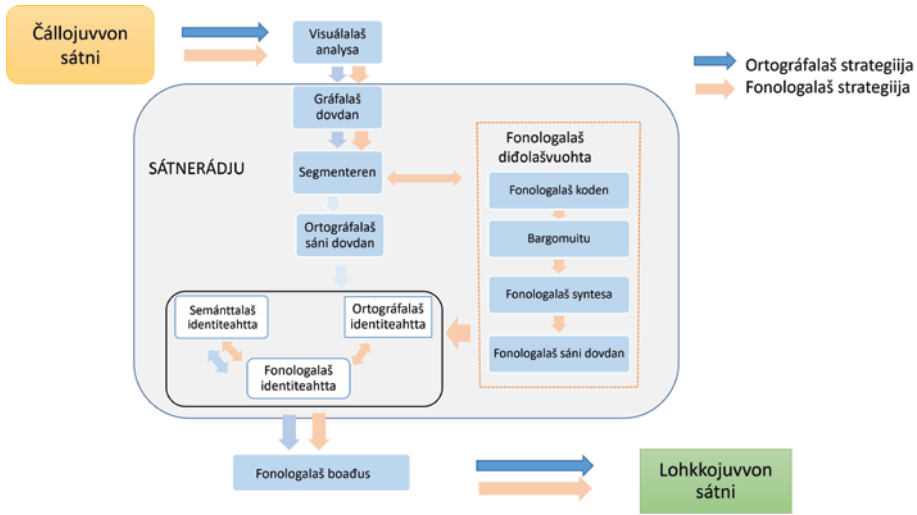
Čállojuvvon sátni

Visuálalaš analysa

Ortográfalaš strategiija
Fonologalaš strategiija

Gráfalaš dovdan

SÁTNERÁDJU

Segmenteren

Fonologalaš diđolašvuohta

Fonologalaš koden

Bargomuitu

Fonologalaš syntesa

Fonologalaš sáni dovdan

Ortográfalaš sáni dovdan

Semánttalaš identiteahtta

Ortográfalaš identiteahtta

Fonologalaš identiteahtta

Fonologalaš boađus

Lohkkojuvvon sátni